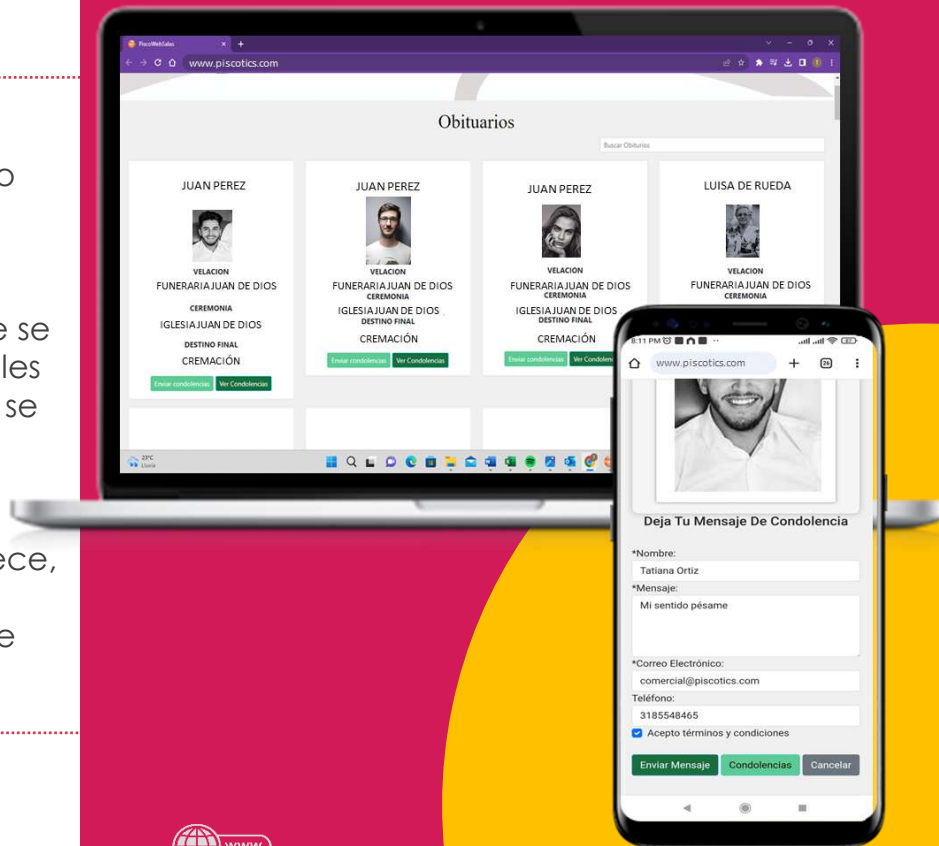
o

e se
les
se

ece,

e

PiscoWebSites
www.piscotics.com

Obituarios

Buscar Obituarios

JUAN PEREZ
VELACION
FUNERARIA JUAN DE DIOS
CEREMONIA
IGLESIA JUAN DE DIOS
DESTINO FINAL
CREMACIÓN
Enviar condolencias Ver Condolencias

JUAN PEREZ
VELACION
FUNERARIA JUAN DE DIOS
CEREMONIA
IGLESIA JUAN DE DIOS
DESTINO FINAL
CREMACIÓN
Enviar condolencias Ver Condolencias

JUAN PEREZ
VELACION
FUNERARIA JUAN DE DIOS
CEREMONIA
IGLESIA JUAN DE DIOS
DESTINO FINAL
CREMACIÓN
Enviar condolencias Ver Condolen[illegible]

LUISA DE RUEDA
VELACION
FUNERARIA JUAN DE DIOS
CEREMONIA

23°C
Lluvia

8:11 PM
www.piscotics.com
26

Deja Tu Mensaje De Condolencia
*Nombre:
Tatiana Ortiz
*Mensaje:
Mi sentido pésame
*Correo Electrónico:
comercial@piscotics.com
Teléfono:
3185548465
Acepto términos y condiciones
Enviar Mensaje Condolencias Cancelar

www